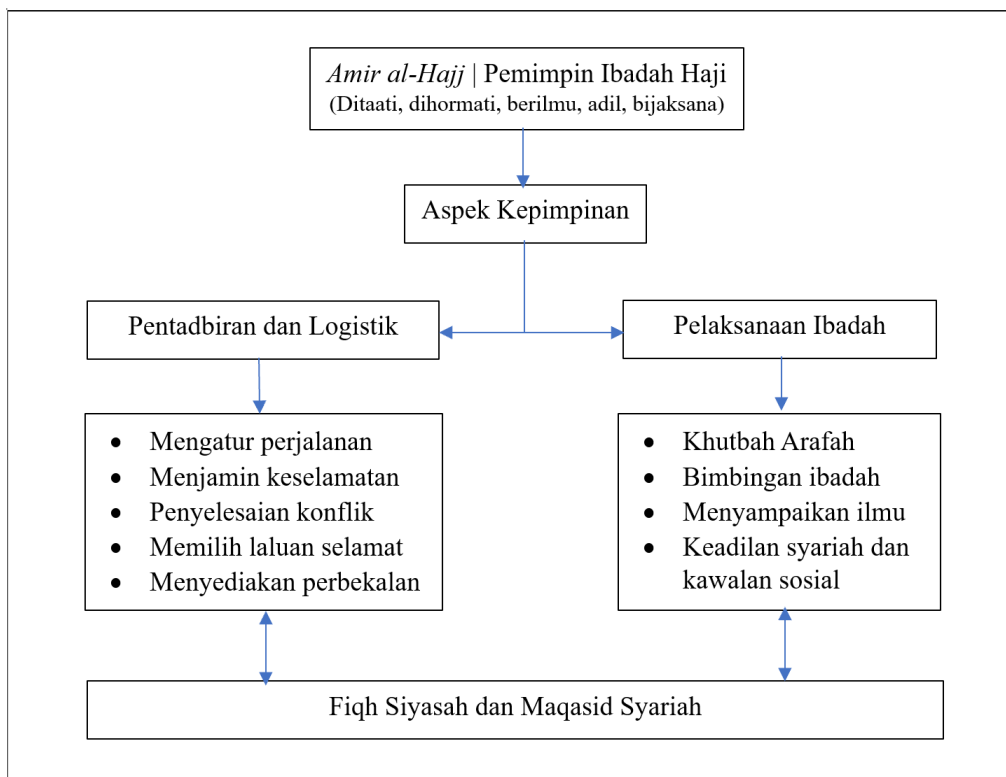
*Amir al-Hajj* | Pemimpin Ibadah Haji
(Ditaati, dihormati, berilmu, adil, bijaksana)

Aspek Kepimpinan

Pentadbiran dan Logistik

Pelaksanaan Ibadah

- Mengatur perjalanan
- Menjamin keselamatan
- Penyelesaian konflik
- Memilih laluan selamat
- Menyediakan perbekalan

- Khutbah Arafah
- Bimbingan ibadah
- Menyampaikan ilmu
- Keadilan syariah dan kawalan sosial

Fiqh Siyasah dan Maqasid Syariah